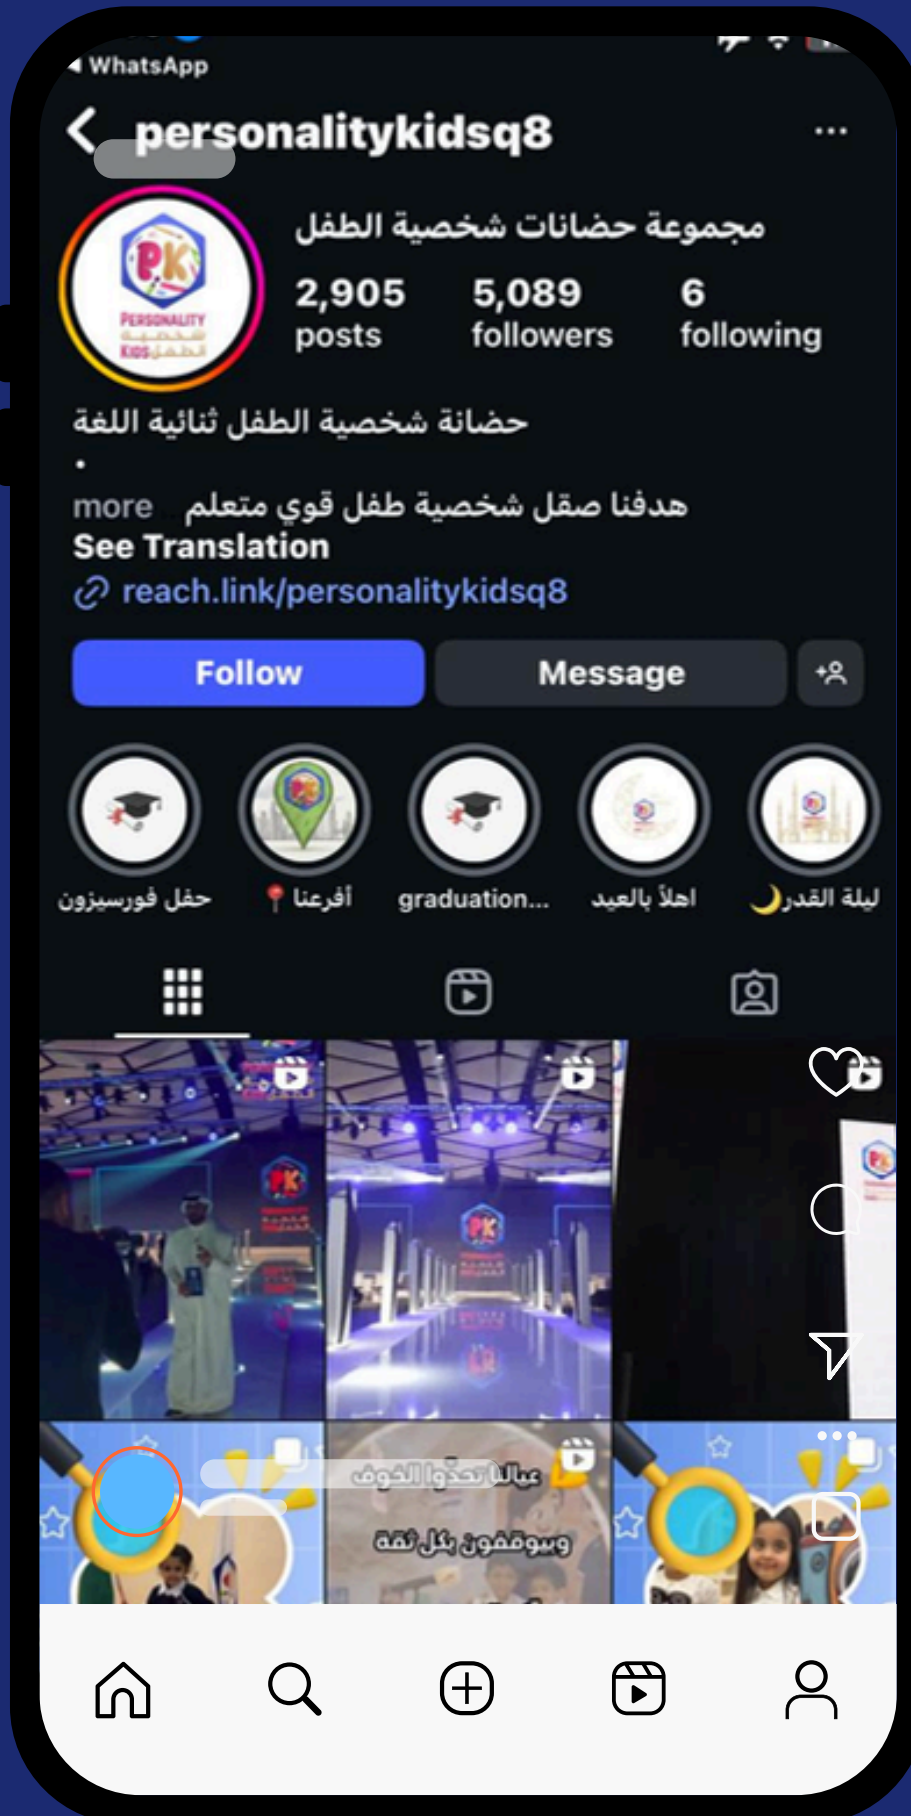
◀ WhatsApp

personalitykidsq8

مجموعة حضانات شخصية الطفل

2,905 posts
5,089 followers
6 following

حضانة شخصية الطفل ثنائية اللغة
•
هدفنا صقل شخصية طفل قوي متعلم more
See Translation
reach.link/personalitykidsq8

Follow
Message

حفل فورسيزون
أفرعنا 📍
graduation...
اهلاً بالعيد
ليلة القدر 🌙

عيالنا تحدوا الخوف
ويوقفون بكل ثقة